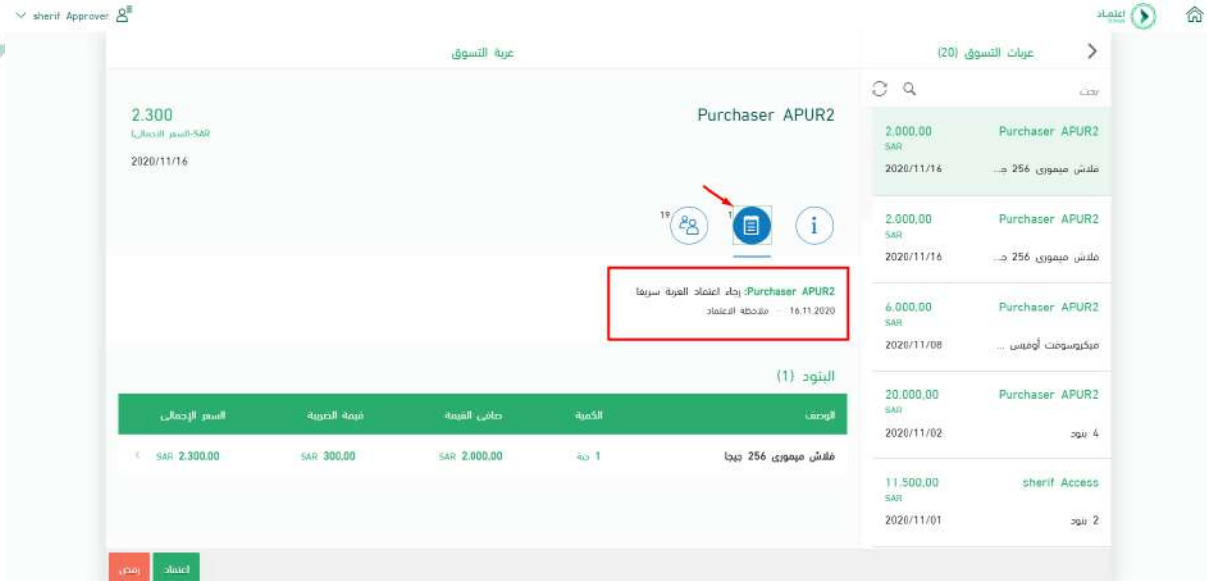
sherif Approver

اعتماد

عربات التسوق (20)

بحث

Purchaser APUR2
2.000,00
SAR
2020/11/16
فلاش ميموري 256 ج...

Purchaser APUR2
2.000,00
SAR
2020/11/16
فلاش ميموري 256 ج...

Purchaser APUR2
6.000,00
SAR
2020/11/08
ميكروسوفت أوفيس ...

Purchaser APUR2
20.000,00
SAR
2020/11/02
4 بنود

sherif Access
11.500,00
SAR
2020/11/01
2 بنود

عربة التسوق

Purchaser APUR2

2.300
SAR-السعر الاجمالي
2020/11/16

19
1

Purchaser APUR2: رجاء اعتماد العربة سريعا
16.11.2020 · ملاحظة الاعتماد

البنود (1)

| الوصف | الكمية | صافي القيمة | قيمة الضريبة | السعر الإجمالي |
|---|---|---|---|---|
| فلاش ميموري 256 جيجا | 1 حبة | SAR 2.000,00 | SAR 300,00 | SAR 2.300,00 |

اعتماد
رفض